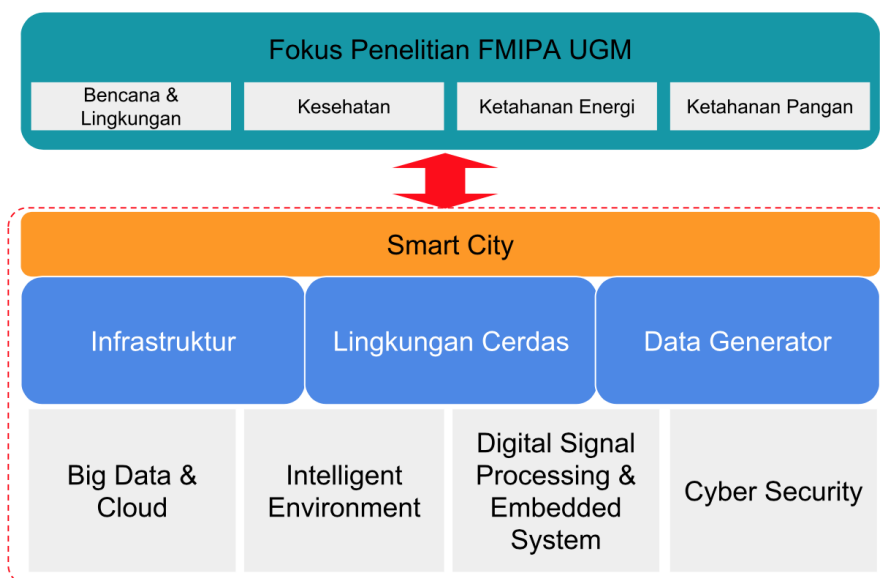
Fokus Penelitian FMIPA UGM

Bencana & Lingkungan

Kesehatan

Ketahanan Energi

Ketahanan Pangan

Smart City

Infrastruktur

Lingkungan Cerdas

Data Generator

Big Data & Cloud

Intelligent Environment

Digital Signal Processing & Embedded System

Cyber Security